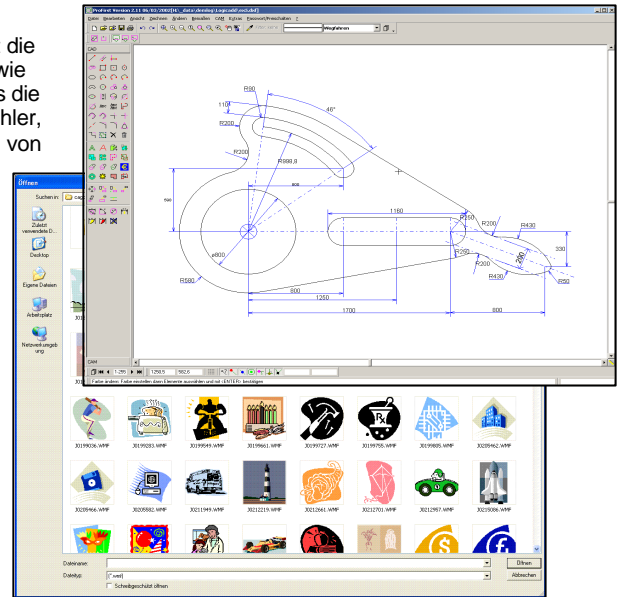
die
wie
s die
hler,
von

ProFirst Version 2.11 06/03/2002 [C:_data\demo\Logo.dxf]
Datei Bearbeiten Ansicht Zeichnen Ändern Bemaßen CAM Extras Passwort/Freischalten ?
Wegfahren
CAD
R90
110
46°
R200
R200
R980,9
800
590
1180
R200
R430
R200
R430
330
R50
R580
800
1250
1700
600
ø800
200
CAM
1:1259,9 562,6
Farbe ändern. Farbe einstellen dann Elemente auswählen und mit <ENTER> bestätigen

Öffnen
Suchen in:
Zuletzt verwendete D...
Desktop
Eigene Dateien
Arbeitsplatz
Netzwerkumgebung
J0198036.WMF
J0199283.WMF
J0199549.WMF
J0199661.WMF
J0199727.WMF
J0199755.WMF
J0199805.WMF
J0205462.WMF
J0205466.WMF
J0205582.WMF
J0211949.WMF
J0212219.WMF
J0212661.WMF
J0212701.WMF
J0212957.WMF
J0215086.WMF
Dateiname:
Dateityp:
(*.wmf)
Schreibgeschützt öffnen
Öffnen
Abbrechen